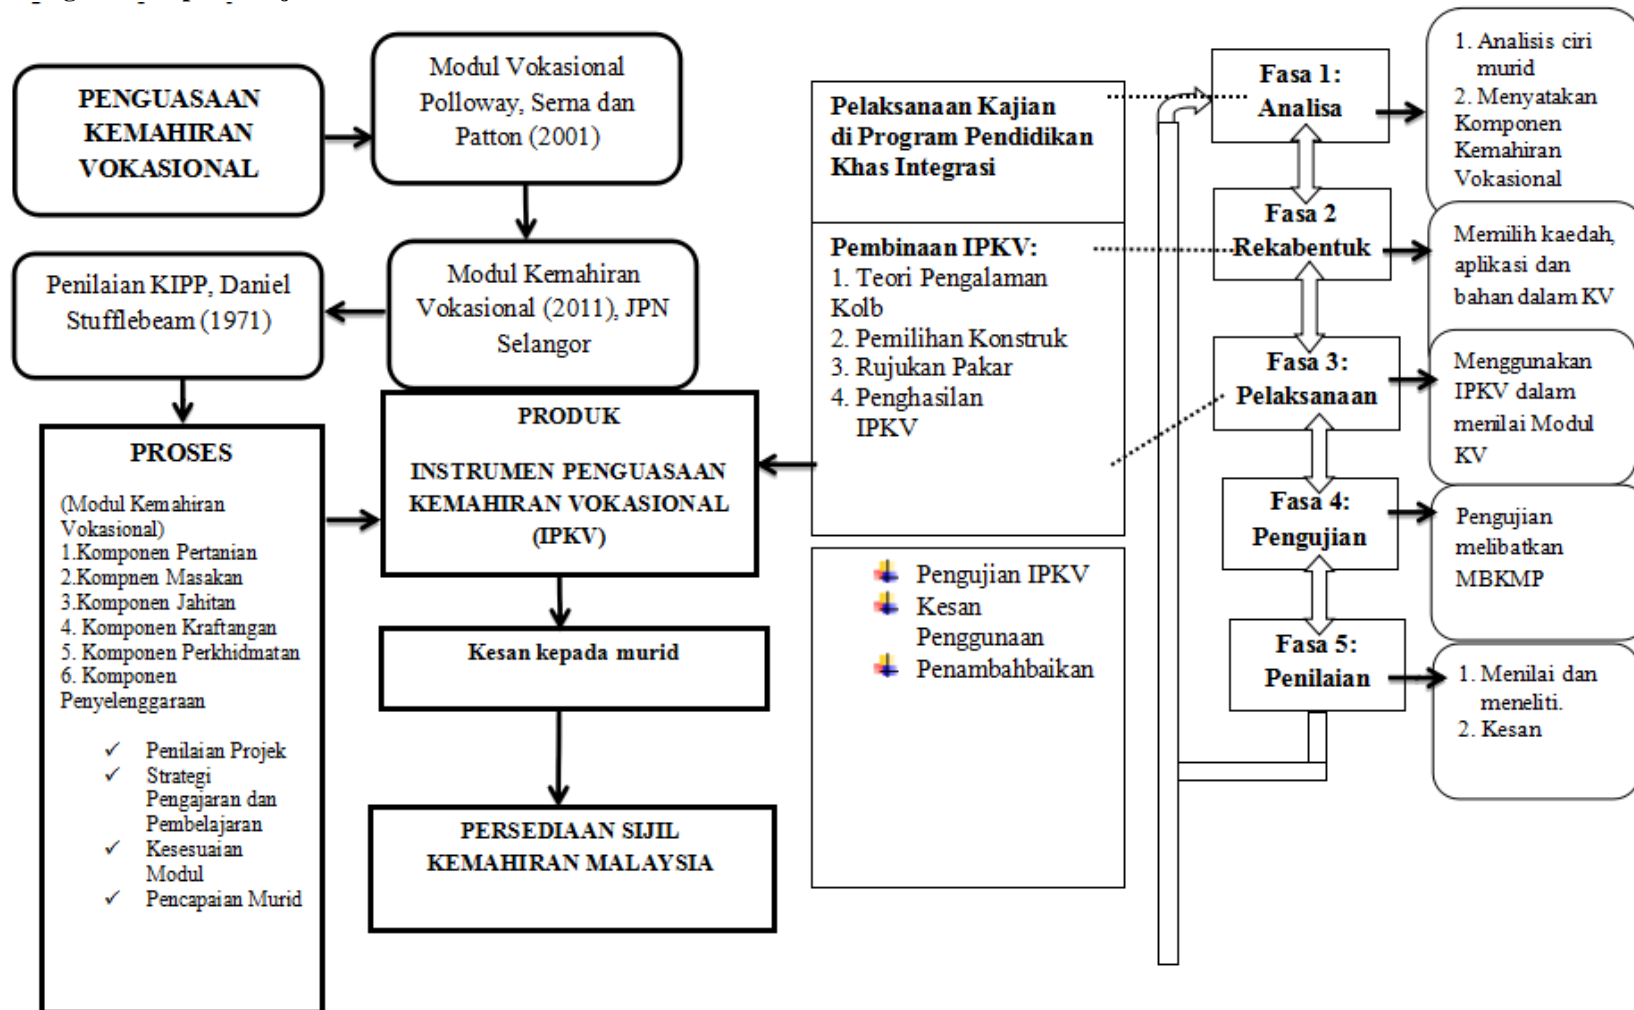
PENGUASAAN KEMAHIRAN VOKASIONAL

Modul Vokasional Polloway, Serna dan Patton (2001)

Modul Kemahiran Vokasional (2011), JPN Selangor

Penilaian KIPP, Daniel Stufflebeam (1971)

PROSES

(Modul Kemahiran Vokasional)
1.Komponen Pertanian
2.Kompnen Masakan
3.Komponen Jahitan
4. Komponen Kraftangan
5. Komponen Perkhidmatan
6. Komponen Penyelenggaraan

✓ Penilaian Projek
✓ Strategi Pengajaran dan Pembelajaran
✓ Kesesuaian Modul
✓ Pencapaian Murid

PRODUK

INSTRUMEN PENGUASAAN KEMAHIRAN VOKASIONAL (IPKV)

Kesan kepada murid

PERSEDIAAN SIJIL KEMAHIRAN MALAYSIA

Pelaksanaan Kajian di Program Pendidikan Khas Integrasi

Pembinaan IPKV:
1. Teori Pengalaman Kolb
2. Pemilihan Konstruk
3. Rujukan Pakar
4. Penghasilan IPKV

Pengujian IPKV
Kesan Penggunaan
Penambahbaikan

Fasa 1: Analisa

Fasa 2 Rekabentuk

Fasa 3: Pelaksanaan

Fasa 4: Pengujian

Fasa 5: Penilaian

1. Analisis ciri murid
2. Menyatakan Komponen Kemahiran Vokasional

Memilih kaedah, aplikasi dan bahan dalam KV

Menggunakan IPKV dalam menilai Modul KV

Pengujian melibatkan MBKMP

1. Menilai dan meneliti.
2. Kesan